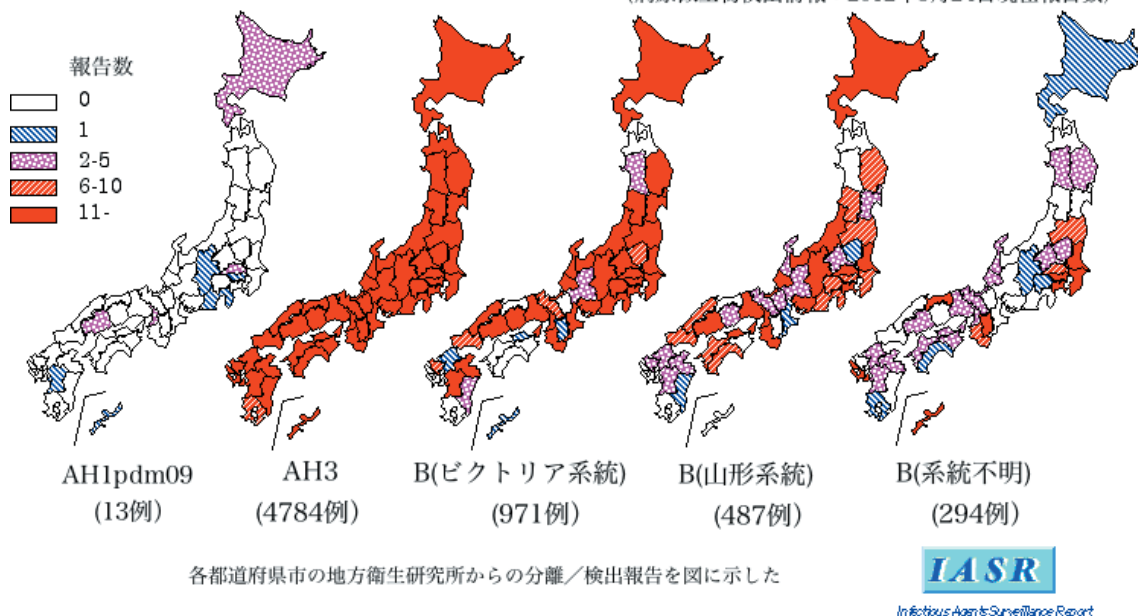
報告数
0
1
2-5
6-10
11-

AH1pdm09
(13例)

AH3
(4784例)

B(ビクトリア系統)
(971例)

B(山形系統)
(487例)

B(系統不明)
(294例)

各都道府県市の地方衛生研究所からの分離／検出報告を図に示した

IASR
Infectious Agents Surveillance Report